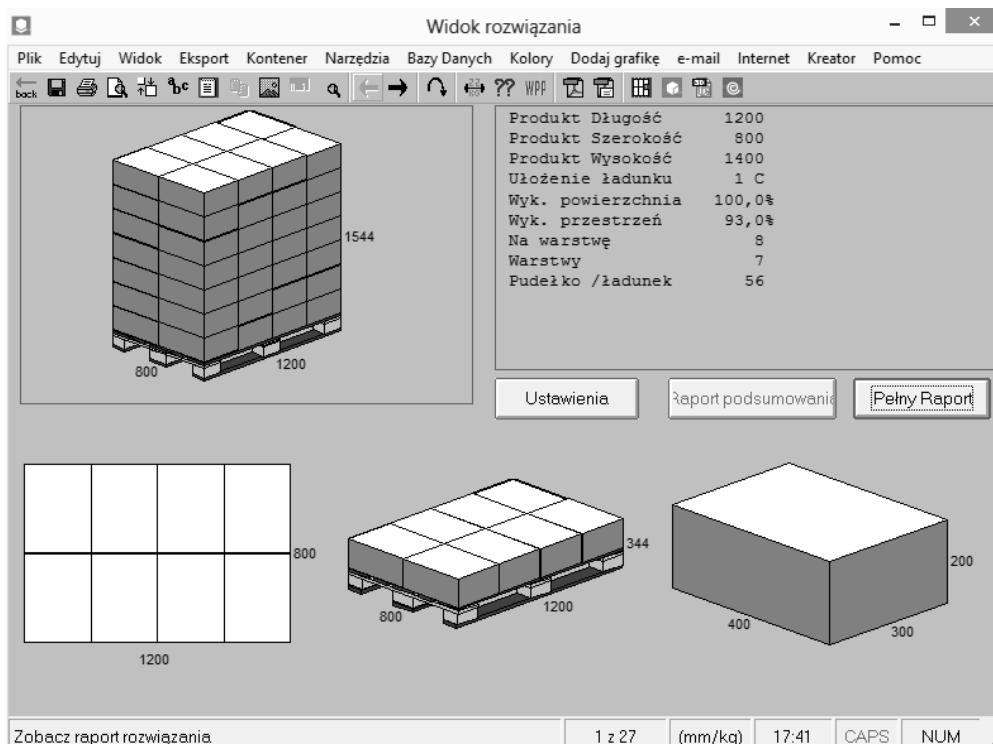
Widok rozwiązania

Plik Edytuj Widok Eksport Kontener Narzędzia Bazy Danych Kolory Dodaj grafikę e-mail Internet Kreator Pomoc

back ?? WPP

| | |
|---|---|
| Produkt Długość | 1200 |
| Produkt Szerokość | 800 |
| Produkt Wysokość | 1400 |
| Ułożenie ładunku | 1 C |
| Wyk. powierzchnia | 100,0% |
| Wyk. przestrzeń | 93,0% |
| Na warstwę | 8 |
| Warstwy | 7 |
| Pudełko /ładunek | 56 |

1544
800
1200

Ustawienia
Raport podsumowania
Pełny Raport

800
1200

344
800
1200

200
400
300

Zobacz raport rozwiązania
1 z 27
(mm/kg)
17:41
CAPS
NUM